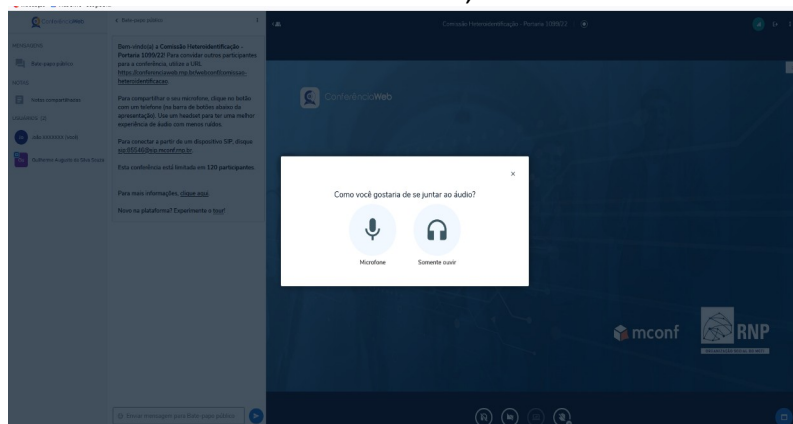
ConferênciaWeb

MENSAGENS

Bate-papo público

NOTAS

Notas compartilhadas

USUÁRIOS (2)

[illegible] (Você)

Guilherme Augusto da Silva Souza

< Bate-papo público

Bem-vindo(a) à Comissão Heteroidentificação - Portaria 1099/22! Para convidar outros participantes para a conferência, utilize a URL https://conferenciaweb.rnp.br/webconf/comissao-heteroidentificacao

Para compartilhar o seu microfone, clique no botão com um telefone (na barra de botões abaixo da apresentação). Use um headset para ter uma melhor experiência de áudio com menos ruídos.

Para conectar a partir de um dispositivo SIP, disque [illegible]

Esta conferência está limitada em 120 participantes.

Para mais informações, clique aqui.

Novo na plataforma? Experimente o tour!

Enviar mensagem para Bate-papo público

Comissão Heteroidentificação - Portaria 1099/22

ConferênciaWeb

Como você gostaria de se juntar ao áudio?

×

Microfone

Somente ouvir

mconf

RNP